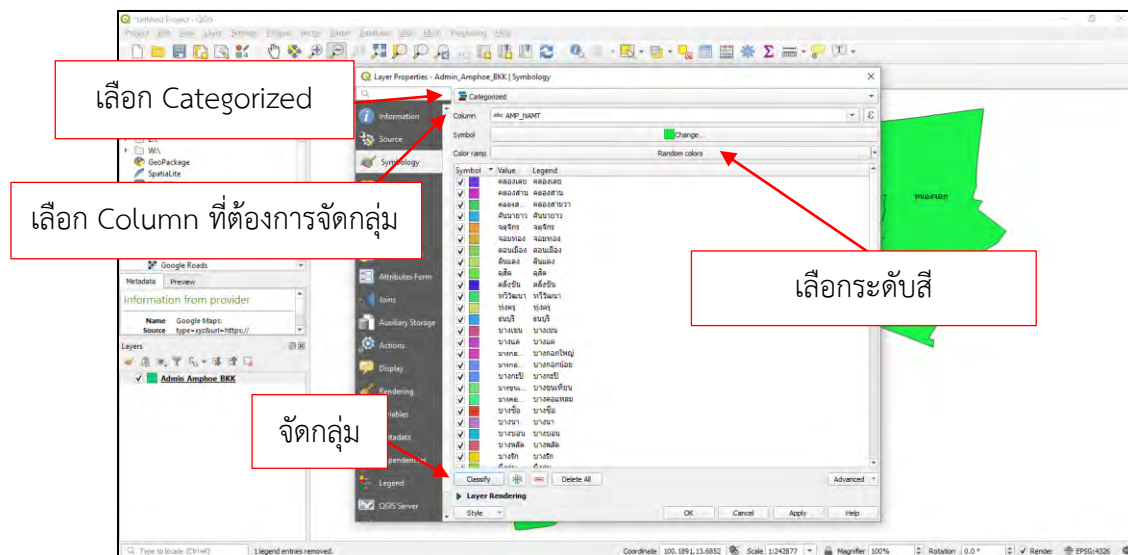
*Untitled Project - QGIS

Project Edit View Layer Settings Plugins Vector Raster Database Web Mesh Processing Help

Layer Properties - Admin_Amphoe_BKK | Symbology

เลือก Categorized

Categorized

Information

Source

Symbology

Column abc AMP_NAMT

Symbol Change...

Color ramp Random colors

W:\
GeoPackage
SpatiaLite

เลือก Column ที่ต้องการจัดกลุ่ม

| Symbol | Value | Legend |
|---|---|---|
| ✓ | คลองเตย | คลองเตย |
| ✓ | คลองสาน | คลองสาน |
| ✓ | คลองส... | คลองสามวา |
| ✓ | คันนายาว | คันนายาว |
| ✓ | จตุจักร | จตุจักร |
| ✓ | จอมทอง | จอมทอง |
| ✓ | ดอนเมือง | ดอนเมือง |
| ✓ | ดินแดง | ดินแดง |
| ✓ | ดุสิต | ดุสิต |
| ✓ | ตลิ่งชัน | ตลิ่งชัน |
| ✓ | ทวีวัฒนา | ทวีวัฒนา |
| ✓ | ทุ่งครุ | ทุ่งครุ |
| ✓ | ธนบุรี | ธนบุรี |
| ✓ | บางเขน | บางเขน |
| ✓ | บางแค | บางแค |
| ✓ | บางกอ... | บางกอกใหญ่ |
| ✓ | บางกอ... | บางกอกน้อย |
| ✓ | บางกะปิ | บางกะปิ |
| ✓ | บางขุน... | บางขุนเทียน |
| ✓ | บางคอ... | บางคอแหลม |
| ✓ | บางซื่อ | บางซื่อ |
| ✓ | บางนา | บางนา |
| ✓ | บางบอน | บางบอน |
| ✓ | บางพลัด | บางพลัด |
| ✓ | บางรัก | บางรัก |

Google Roads

Metadata Preview

Information from provider

Name Google Maps:
Source type=xyz&url=https://

Layers

Admin_Amphoe_BKK

Attributes Form

Joins

Auxiliary Storage

Actions

Display

Rendering

Variables

Metadata

Dependencies

Legend

QGIS Server

จัดกลุ่ม

Classify

Delete All

Advanced

Layer Rendering

Style

OK Cancel Apply Help

เลือกระดับสี

หนองจอก

Type to locate (Ctrl+K)

1 legend entries removed.

Coordinate 100.1891,13.6852 Scale 1:242877 Magnifier 100% Rotation 0.0° Render EPSG:4326